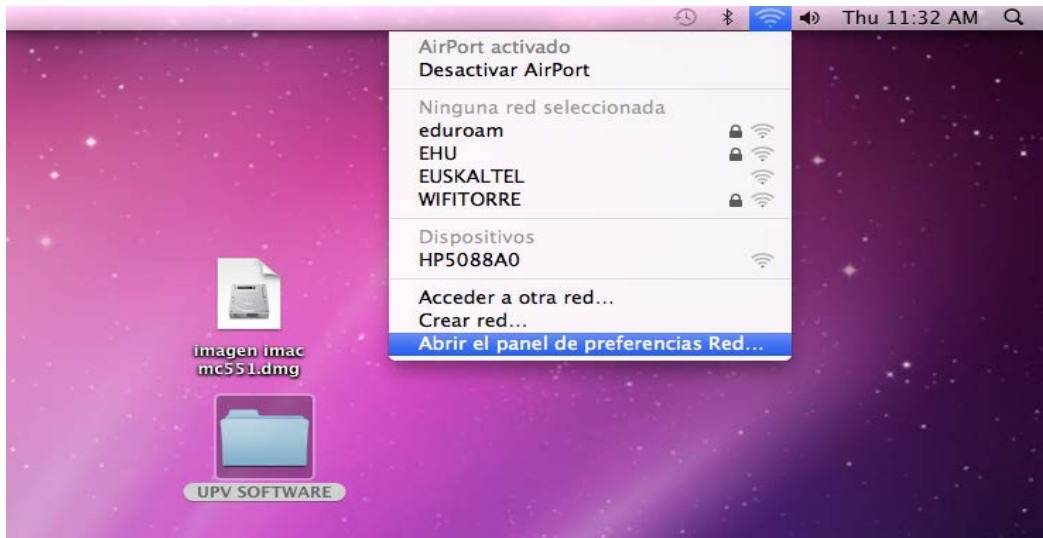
Thu 11:32 AM

AirPort activado
Desactivar AirPort

Ninguna red seleccionada
eduroam
EHU
EUSKALTEL
WIFITORRE

Dispositivos
HP5088A0

Acceder a otra red...
Crear red...
Abrir el panel de preferencias Red...

imagen imac mc551.dmg

UPV SOFTWARE